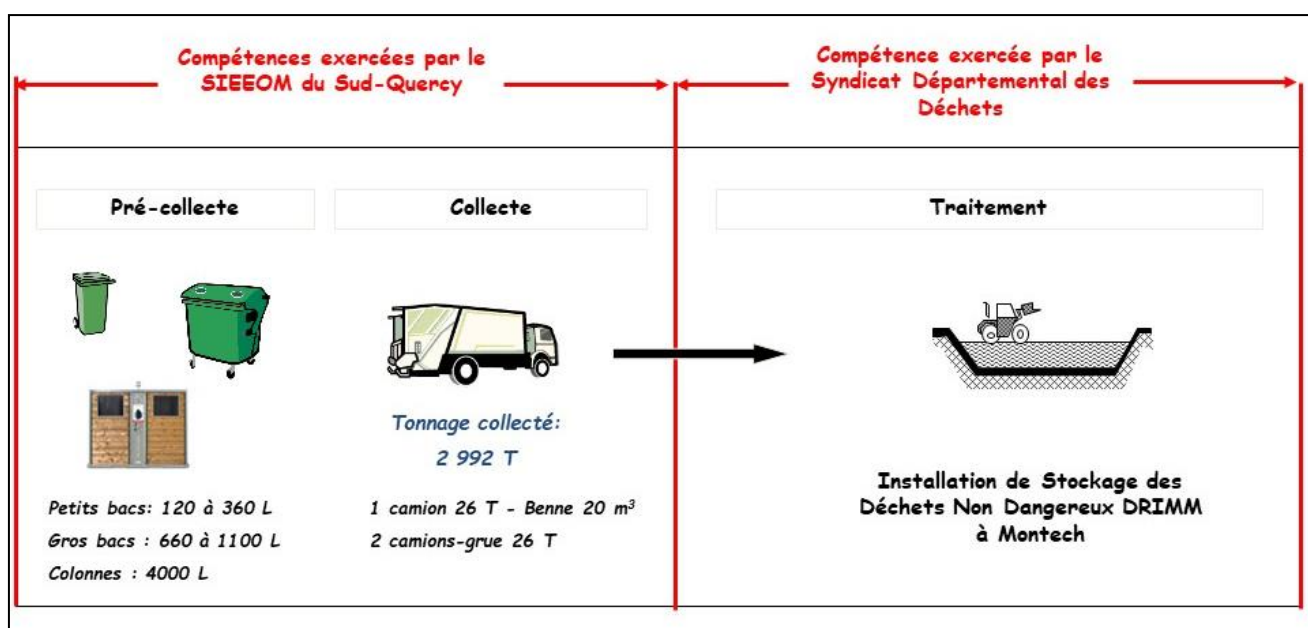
Compétences exercées par le SIEEOM du Sud-Quercy

Compétence exercée par le Syndicat Départemental des Déchets

Pré-collecte

Collecte

Traitement

Tonnage collecté: 2 992 T

Petits bacs: 120 à 360 L

Gros bacs : 660 à 1100 L

Colonnes : 4000 L

1 camion 26 T - Benne 20 $m^3$

2 camions-grue 26 T

Installation de Stockage des Déchets Non Dangereux DRIMM à Montech